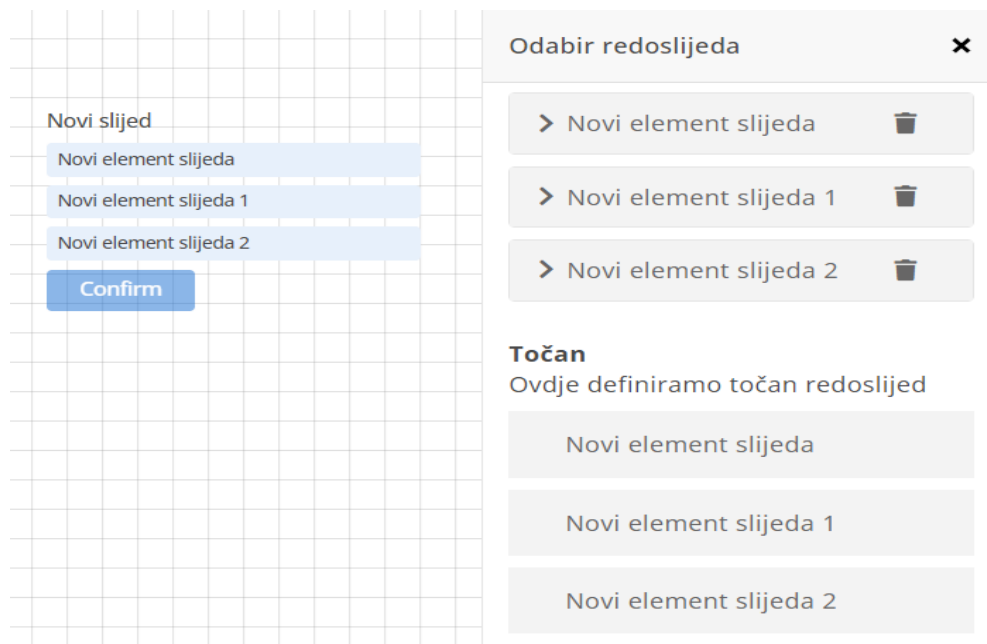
Novi slijed

Novi element slijeda

Novi element slijeda 1

Novi element slijeda 2

Confirm

Odabir redoslijeda

×

Novi element slijeda

Novi element slijeda 1

Novi element slijeda 2

Točan

Ovdje definiramo točan redoslijed

Novi element slijeda

Novi element slijeda 1

Novi element slijeda 2